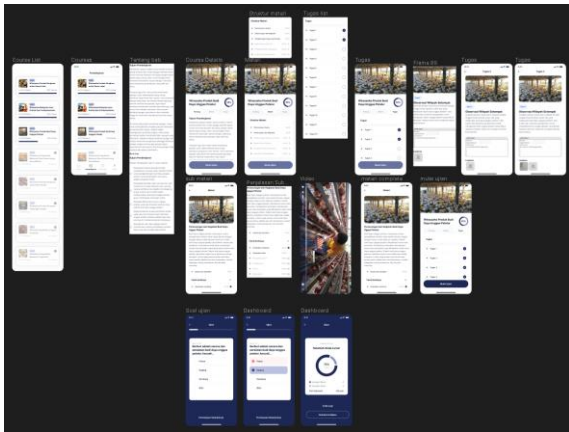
Course List

Courses

Tentang kuis

Course Details

Materi

Struktur materi

Tugas list

Tugas

Frame 88

Tugas

Tugas

Sub materi

Penjelasan Sub

Video

materi complete

Kuis ujian

Soal ujian

Dashboard

Dashboard